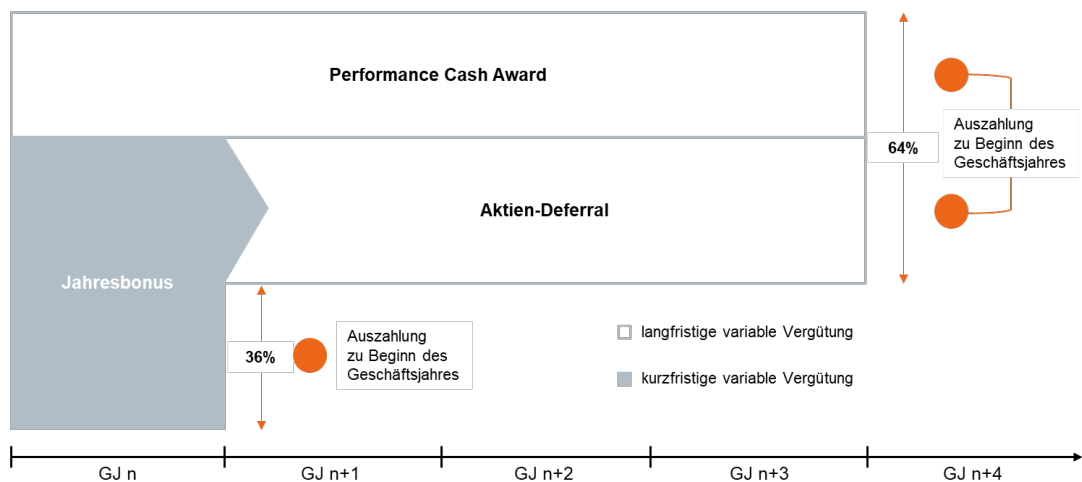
Performance Cash Award

64%

Auszahlung zu Beginn des Geschäftsjahres

Aktien-Deferral

Jahresbonus

36%

Auszahlung zu Beginn des Geschäftsjahres

langfristige variable Vergütung

kurzfristige variable Vergütung

GJ n

GJ n+1

GJ n+2

GJ n+3

GJ n+4